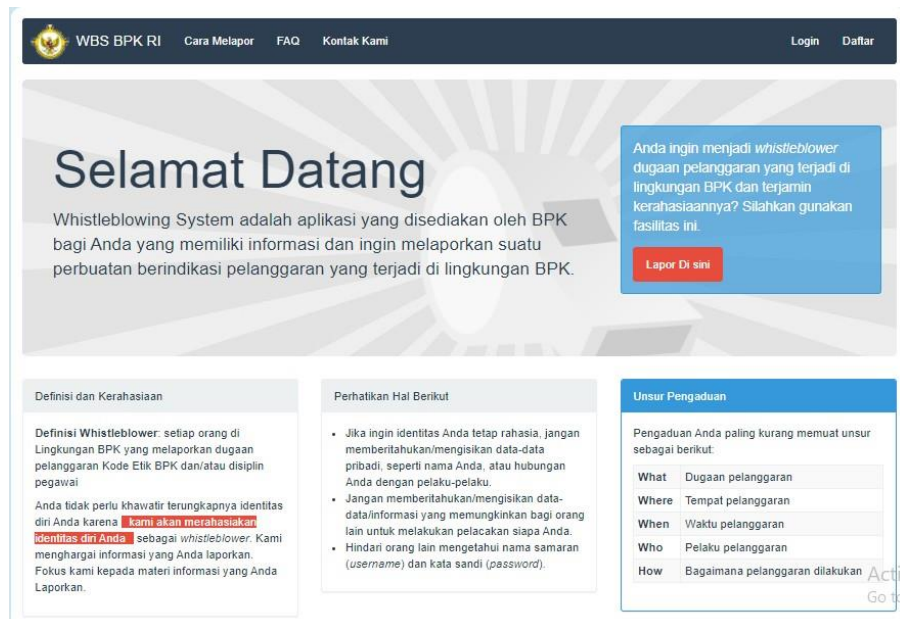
WBS BPK RI Cara Melapor FAQ Kontak Kami Login Daftar

Selamat Datang

Whistleblowing System adalah aplikasi yang disediakan oleh BPK bagi Anda yang memiliki informasi dan ingin melaporkan suatu perbuatan berindikasi pelanggaran yang terjadi di lingkungan BPK.

Anda ingin menjadi *whistleblower* dugaan pelanggaran yang terjadi di lingkungan BPK dan terjamin kerahasiaannya? Silahkan gunakan fasilitas ini.

Lapor Di sini

Definisi dan Kerahasiaan

**Definisi Whistleblower**: setiap orang di Lingkungan BPK yang melaporkan dugaan pelanggaran Kode Etik BPK dan/atau disiplin pegawai

Anda tidak perlu khawatir terungkapnya identitas diri Anda karena kami akan merahasiakan identitas diri Anda sebagai *whistleblower*. Kami menghargai informasi yang Anda laporkan. Fokus kami kepada materi informasi yang Anda Laporkan.

Perhatikan Hal Berikut

- Jika ingin identitas Anda tetap rahasia, jangan memberitahukan/mengisikan data-data pribadi, seperti nama Anda, atau hubungan Anda dengan pelaku-pelaku.
- Jangan memberitahukan/mengisikan data-data/informasi yang memungkinkan bagi orang lain untuk melakukan pelacakan siapa Anda.
- Hindari orang lain mengetahui nama samaran (*username*) dan kata sandi (*password*).

Unsur Pengaduan

Pengaduan Anda paling kurang memuat unsur sebagai berikut:

| What | Dugaan pelanggaran |
|---|---|
| Where | Tempat pelanggaran |
| When | Waktu pelanggaran |
| Who | Pelaku pelanggaran |
| How | Bagaimana pelanggaran dilakukan |

Acti
Go t